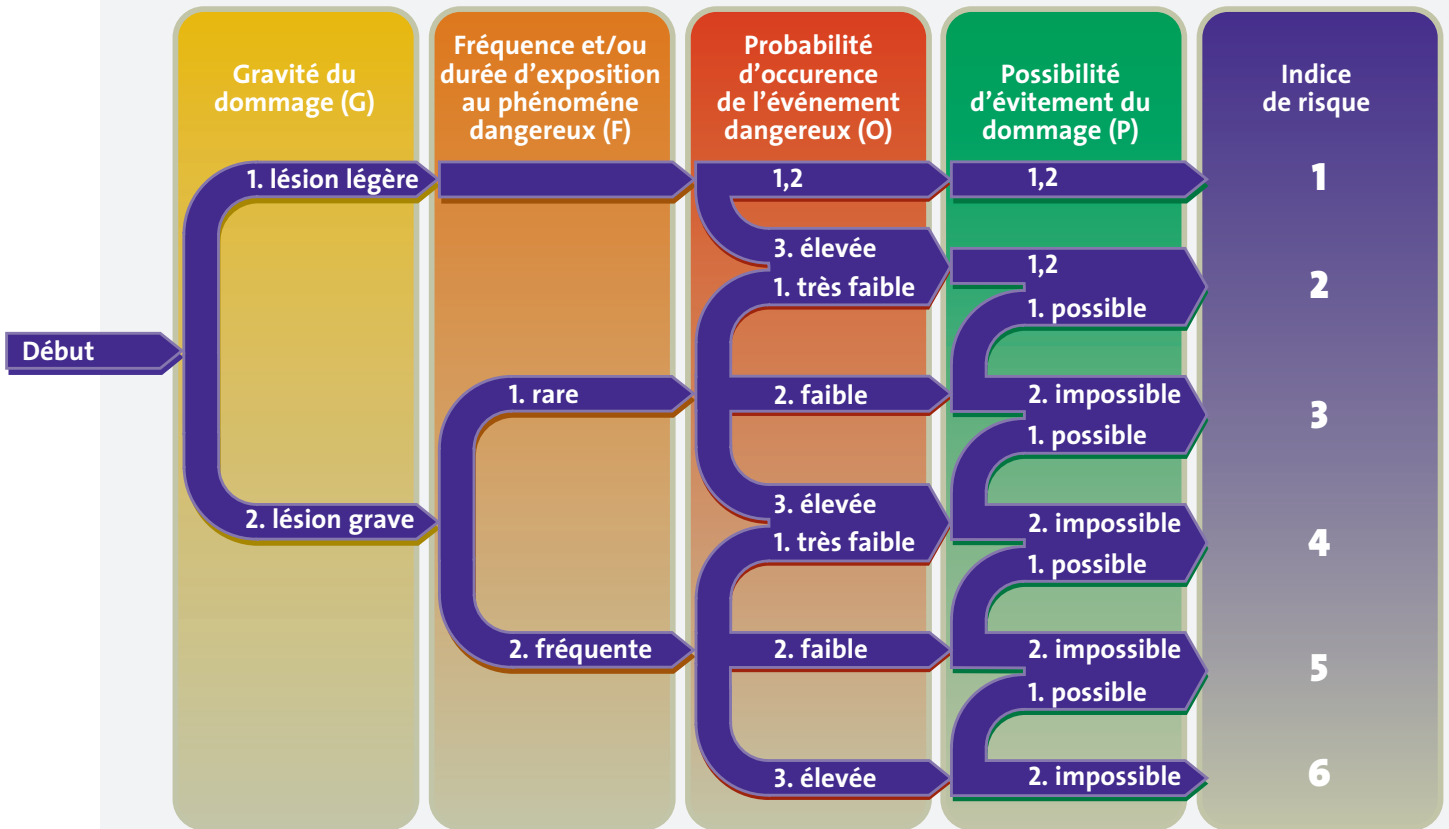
Gravité du dommage (G)

Fréquence et/ou durée d'exposition au phénoméne dangereux (F)

Probabilité d'occurence de l'événement dangereux (O)

Possibilité d'évitement du dommage (P)

Indice de risque

Début

1. lésion légère

1,2

1,2

1

3. élevée

1. très faible

1,2

1. possible

2

1. rare

2. faible

2. impossible

1. possible

3

3. élevée

1. très faible

2. lésion grave

2. impossible

1. possible

4

2. fréquente

2. faible

2. impossible

1. possible

5

3. élevée

2. impossible

6